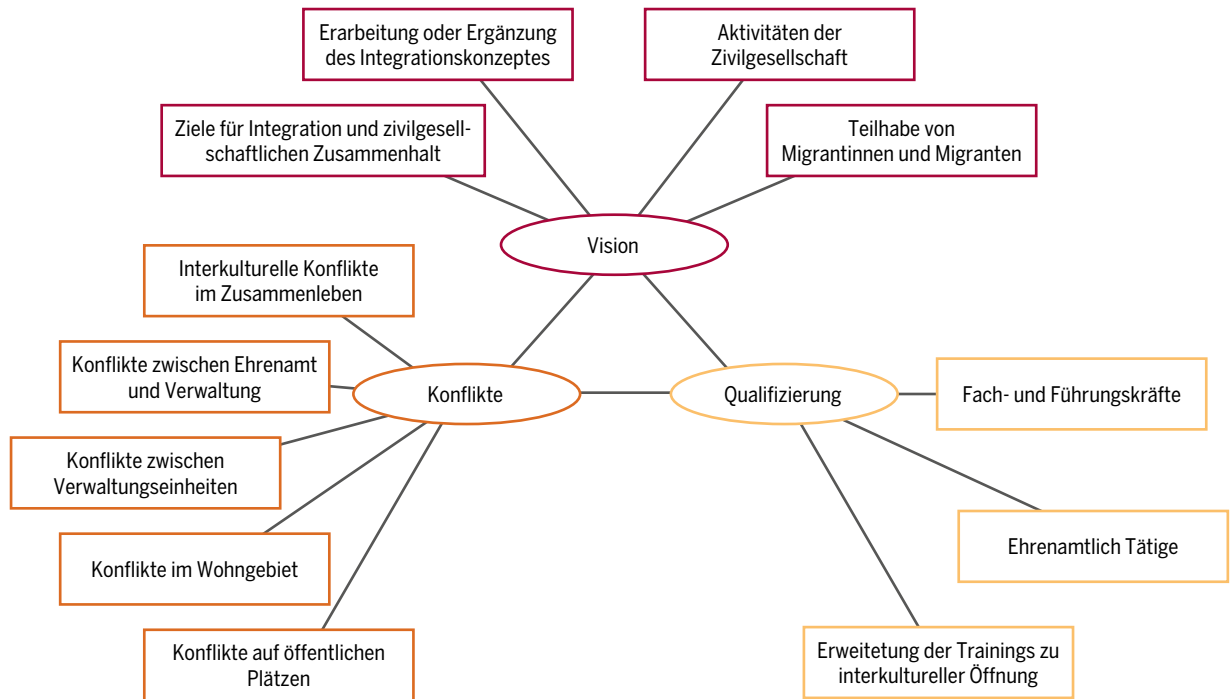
Erarbeitung oder Ergänzung des Integrationskonzeptes

Aktivitäten der Zivilgesellschaft

Ziele für Integration und zivilgesellschaftlichen Zusammenhalt

Teilhabe von Migrantinnen und Migranten

Vision

Interkulturelle Konflikte im Zusammenleben

Konflikte zwischen Ehrenamt und Verwaltung

Konflikte

Qualifizierung

Fach- und Führungskräfte

Konflikte zwischen Verwaltungseinheiten

Ehrenamtlich Tätige

Konflikte im Wohngebiet

Konflikte auf öffentlichen Plätzen

Erweitetung der Trainings zu interkultureller Öffnung